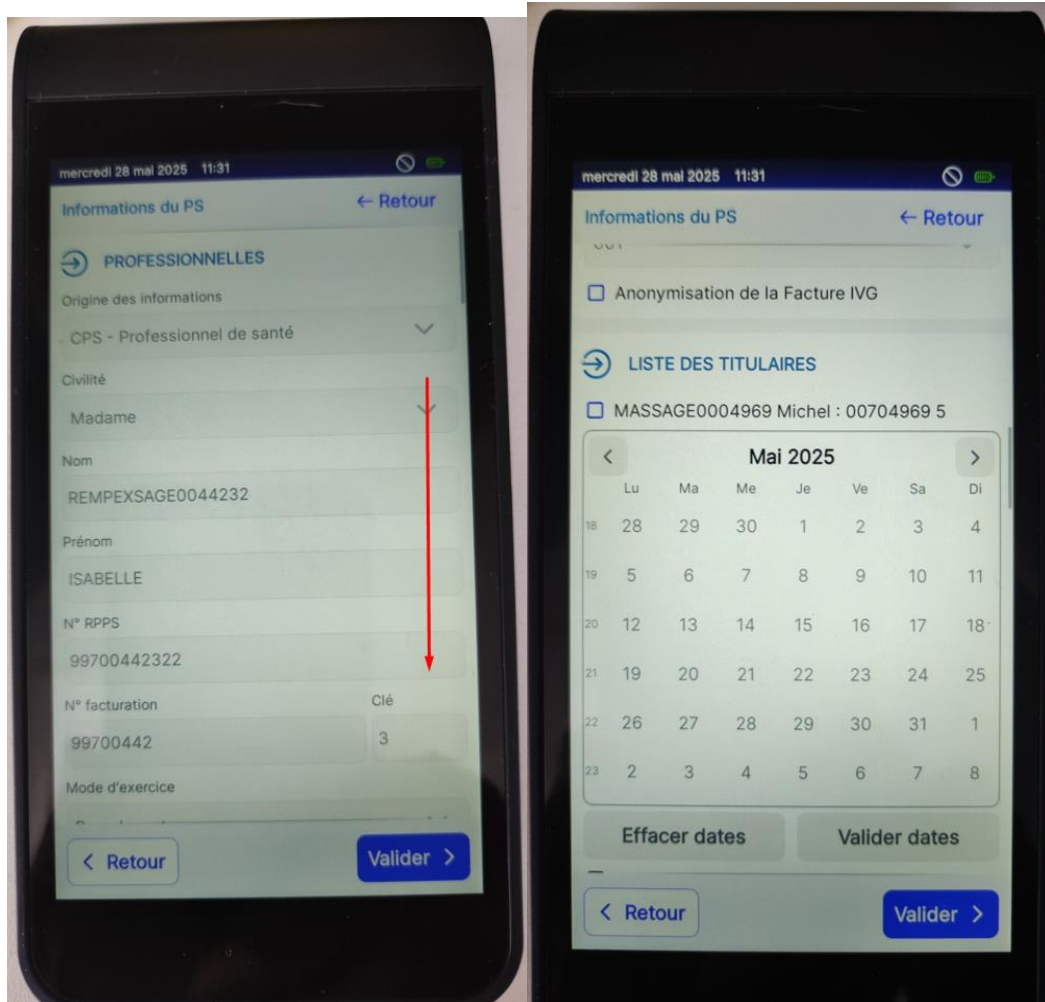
mercredi 28 mai 2025 11:31

Informations du PS
← Retour

PROFESSIONNELLES

Origine des informations
CPS - Professionnel de santé

Civilité
Madame

Nom
REMPEXSAGE0044232

Prénom
ISABELLE

N° RPPS
99700442322

N° facturation
99700442

Clé
3

Mode d'exercice
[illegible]

< Retour
Valider >

mercredi 28 mai 2025 11:31

Informations du PS
← Retour

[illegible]

Anonymisation de la Facture IVG

LISTE DES TITULAIRES

MASSAGE0004969 Michel : 00704969 5

<
Mai 2025
>

| | Lu | Ma | Me | Je | Ve | Sa | Di |
|---|---|---|---|---|---|---|---|
| 18 | 28 | 29 | 30 | 1 | 2 | 3 | 4 |
| 19 | 5 | 6 | 7 | 8 | 9 | 10 | 11 |
| 20 | 12 | 13 | 14 | 15 | 16 | 17 | 18 |
| 21 | 19 | 20 | 21 | 22 | 23 | 24 | 25 |
| 22 | 26 | 27 | 28 | 29 | 30 | 31 | 1 |
| 23 | 2 | 3 | 4 | 5 | 6 | 7 | 8 |

Effacer dates
Valider dates

< Retour
Valider >